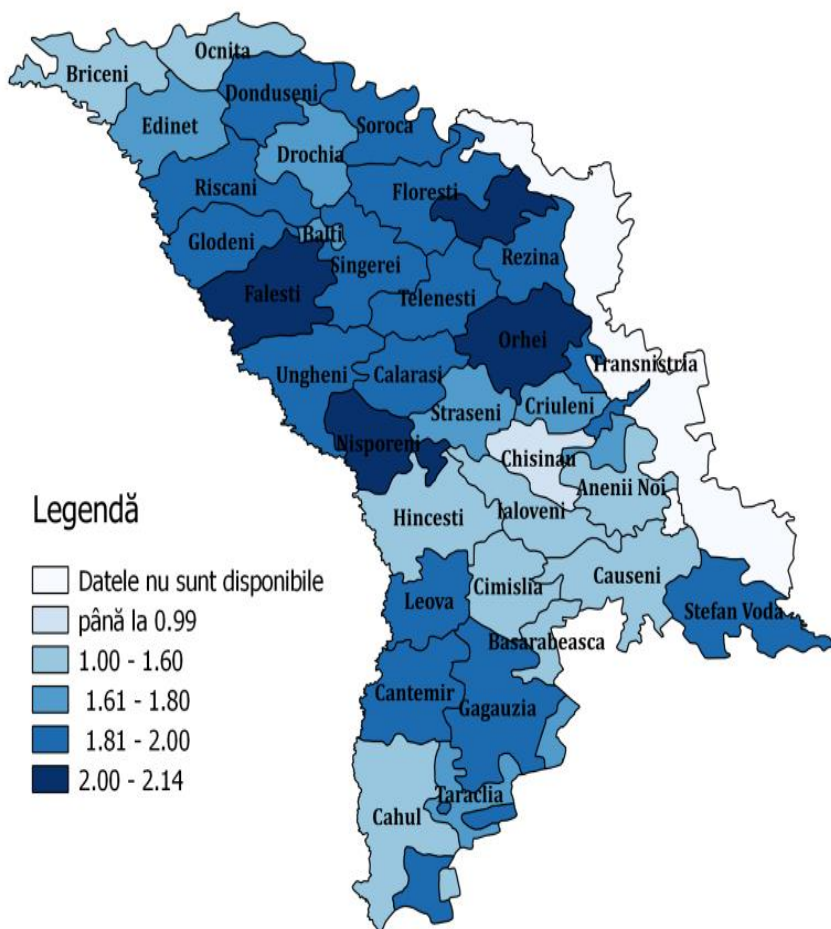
Briceni
Ocnita
Donduseni
Edinet
Soroca
Drochia
Riscani
Floresti
Glodeni
Balti
Singerei
Rezina
Falesti
Telenesti
Orhei
Transnistria
Ungheni
Calarasi
Straseni
Criuleni
Nisporeni
Chisinau
Anenii Noi
Hincesti
Ialoveni
Cimislia
Causeni
Leova
Stefan Voda
Basarabeasca
Cantemir
Gagauzia
Taraclia
Cahul

Legendă
Datele nu sunt disponibile
până la 0.99
1.00 - 1.60
1.61 - 1.80
1.81 - 2.00
2.00 - 2.14